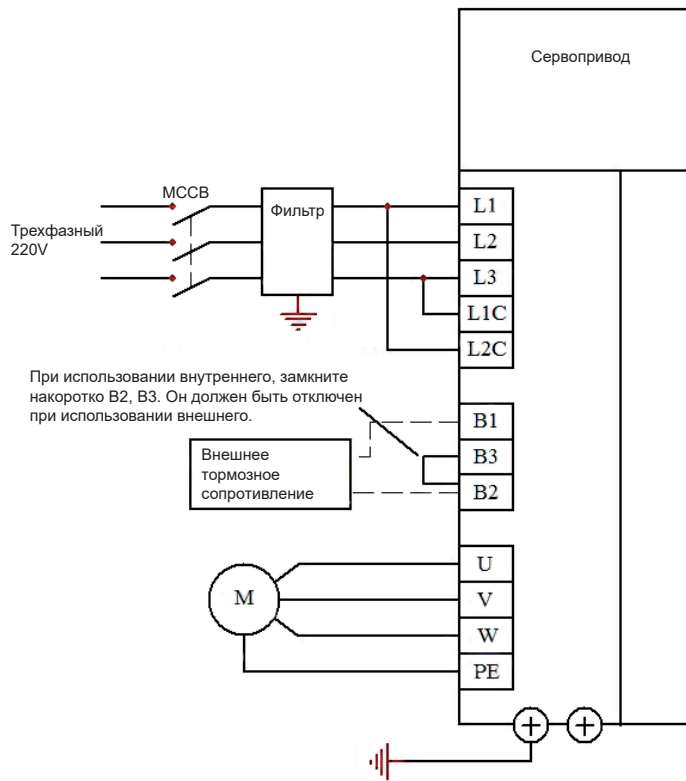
Сервопривод

MCCB

Трехфазный 220V

Фильтр

L1

L2

L3

L1C

L2C

При использовании внутреннего, замкните накоротко B2, B3. Он должен быть отключен при использовании внешнего.

B1

B3

B2

Внешнее тормозное сопротивление

M

U

V

W

PE